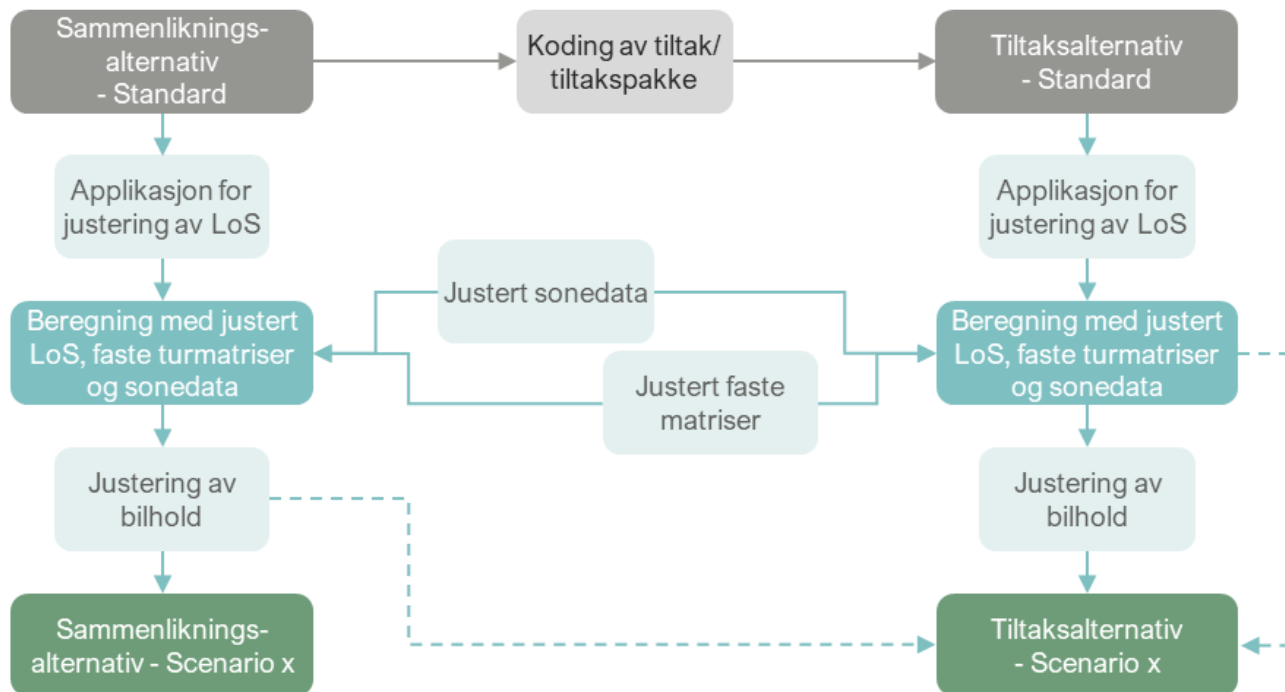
Sammenliknings-alternativ - Standard

Koding av tiltak/ tiltakspakke

Tiltaksalternativ - Standard

Applikasjon for justering av LoS

Applikasjon for justering av LoS

Justert sonedata

Beregning med justert LoS, faste turmatriser og sonedata

Justert faste matriser

Beregning med justert LoS, faste turmatriser og sonedata

Justering av bilhold

Justering av bilhold

Sammenliknings-alternativ - Scenario x

Tiltaksalternativ - Scenario x